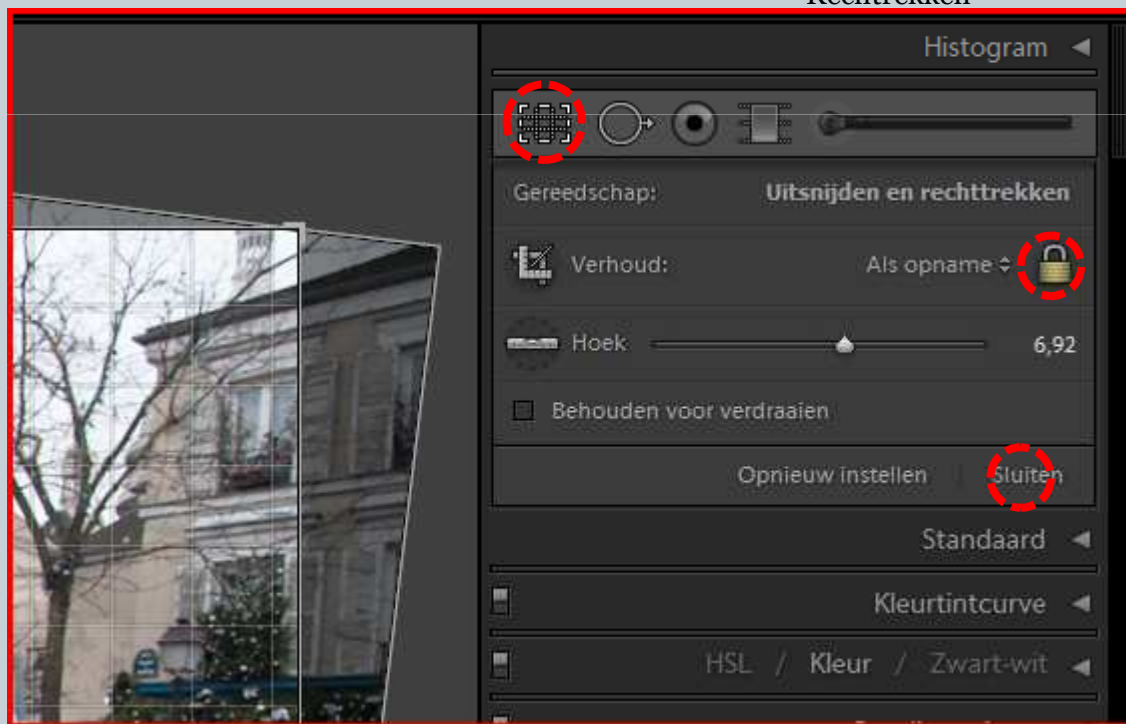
Rechttrekken

Histogram

Gereedschap: Uitsnijden en rechttrekken

Verhoud: Als opname

Hoek 6,92

Behouden voor verdraaien

Opnieuw instellen | Sluiten

Standaard

Kleurtintcurve

HSL / Kleur / Zwart-wit